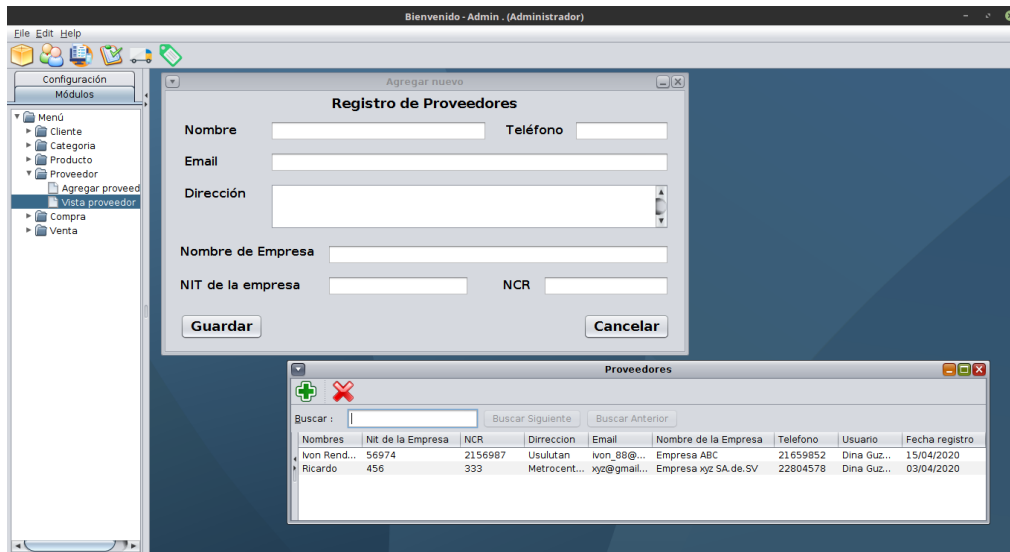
Bienvenido - Admin . (Administrador)

File Edit Help

Configuración
Módulos

Menú
Cliente
Categoria
Producto
Proveedor
Agregar proveed
Vista proveedor
Compra
Venta

Agregar nuevo

Registro de Proveedores

Nombre
Teléfono
Email
Dirección
Nombre de Empresa
NIT de la empresa
NCR

Guardar
Cancelar

Proveedores

Buscar :
Buscar Siguiente
Buscar Anterior

| Nombres | Nit de la Empresa | NCR | Dirreccion | Email | Nombre de la Empresa | Telefono | Usuario | Fecha registro |
|---|---|---|---|---|---|---|---|---|
| Ivon Rend... | 56974 | 2156987 | Usulutan | ivon_88@... | Empresa ABC | 21659852 | Dina Guz... | 15/04/2020 |
| Ricardo | 456 | 333 | Metrocent... | xyz@gmail... | Empresa xyz SA.de.SV | 22804578 | Dina Guz... | 03/04/2020 |